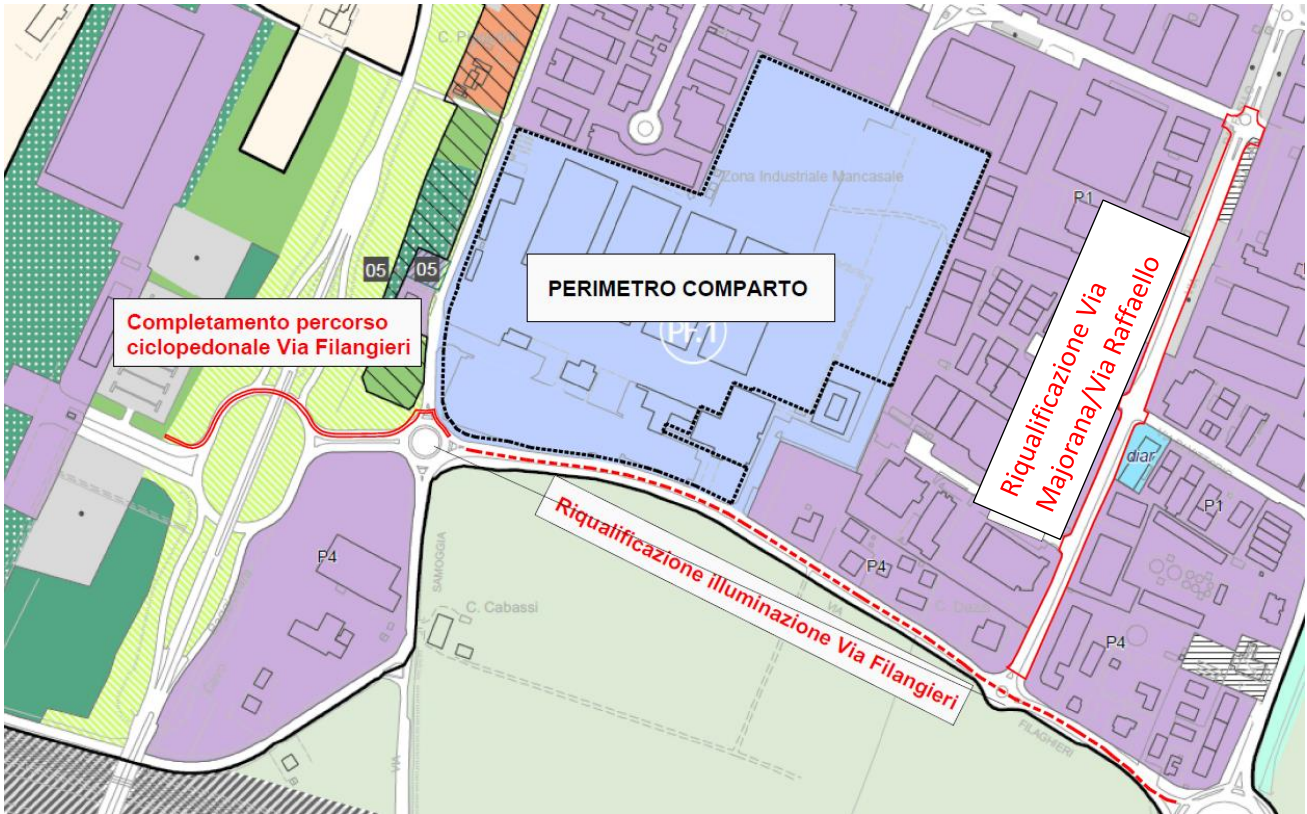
C. Pagliani

Zona Industriale Mancasale

P1

05

05

PERIMETRO COMPARTO

PF1

Completamento percorso ciclopedonale Via Filangieri

Riqualificazione Via Majorana/Via Raffaello

diar

P1

P4

SAMOGGIA

C. Cabassi

Riqualificazione illuminazione Via Filangieri

P4

C. Dossi

P4

FILANGIERI